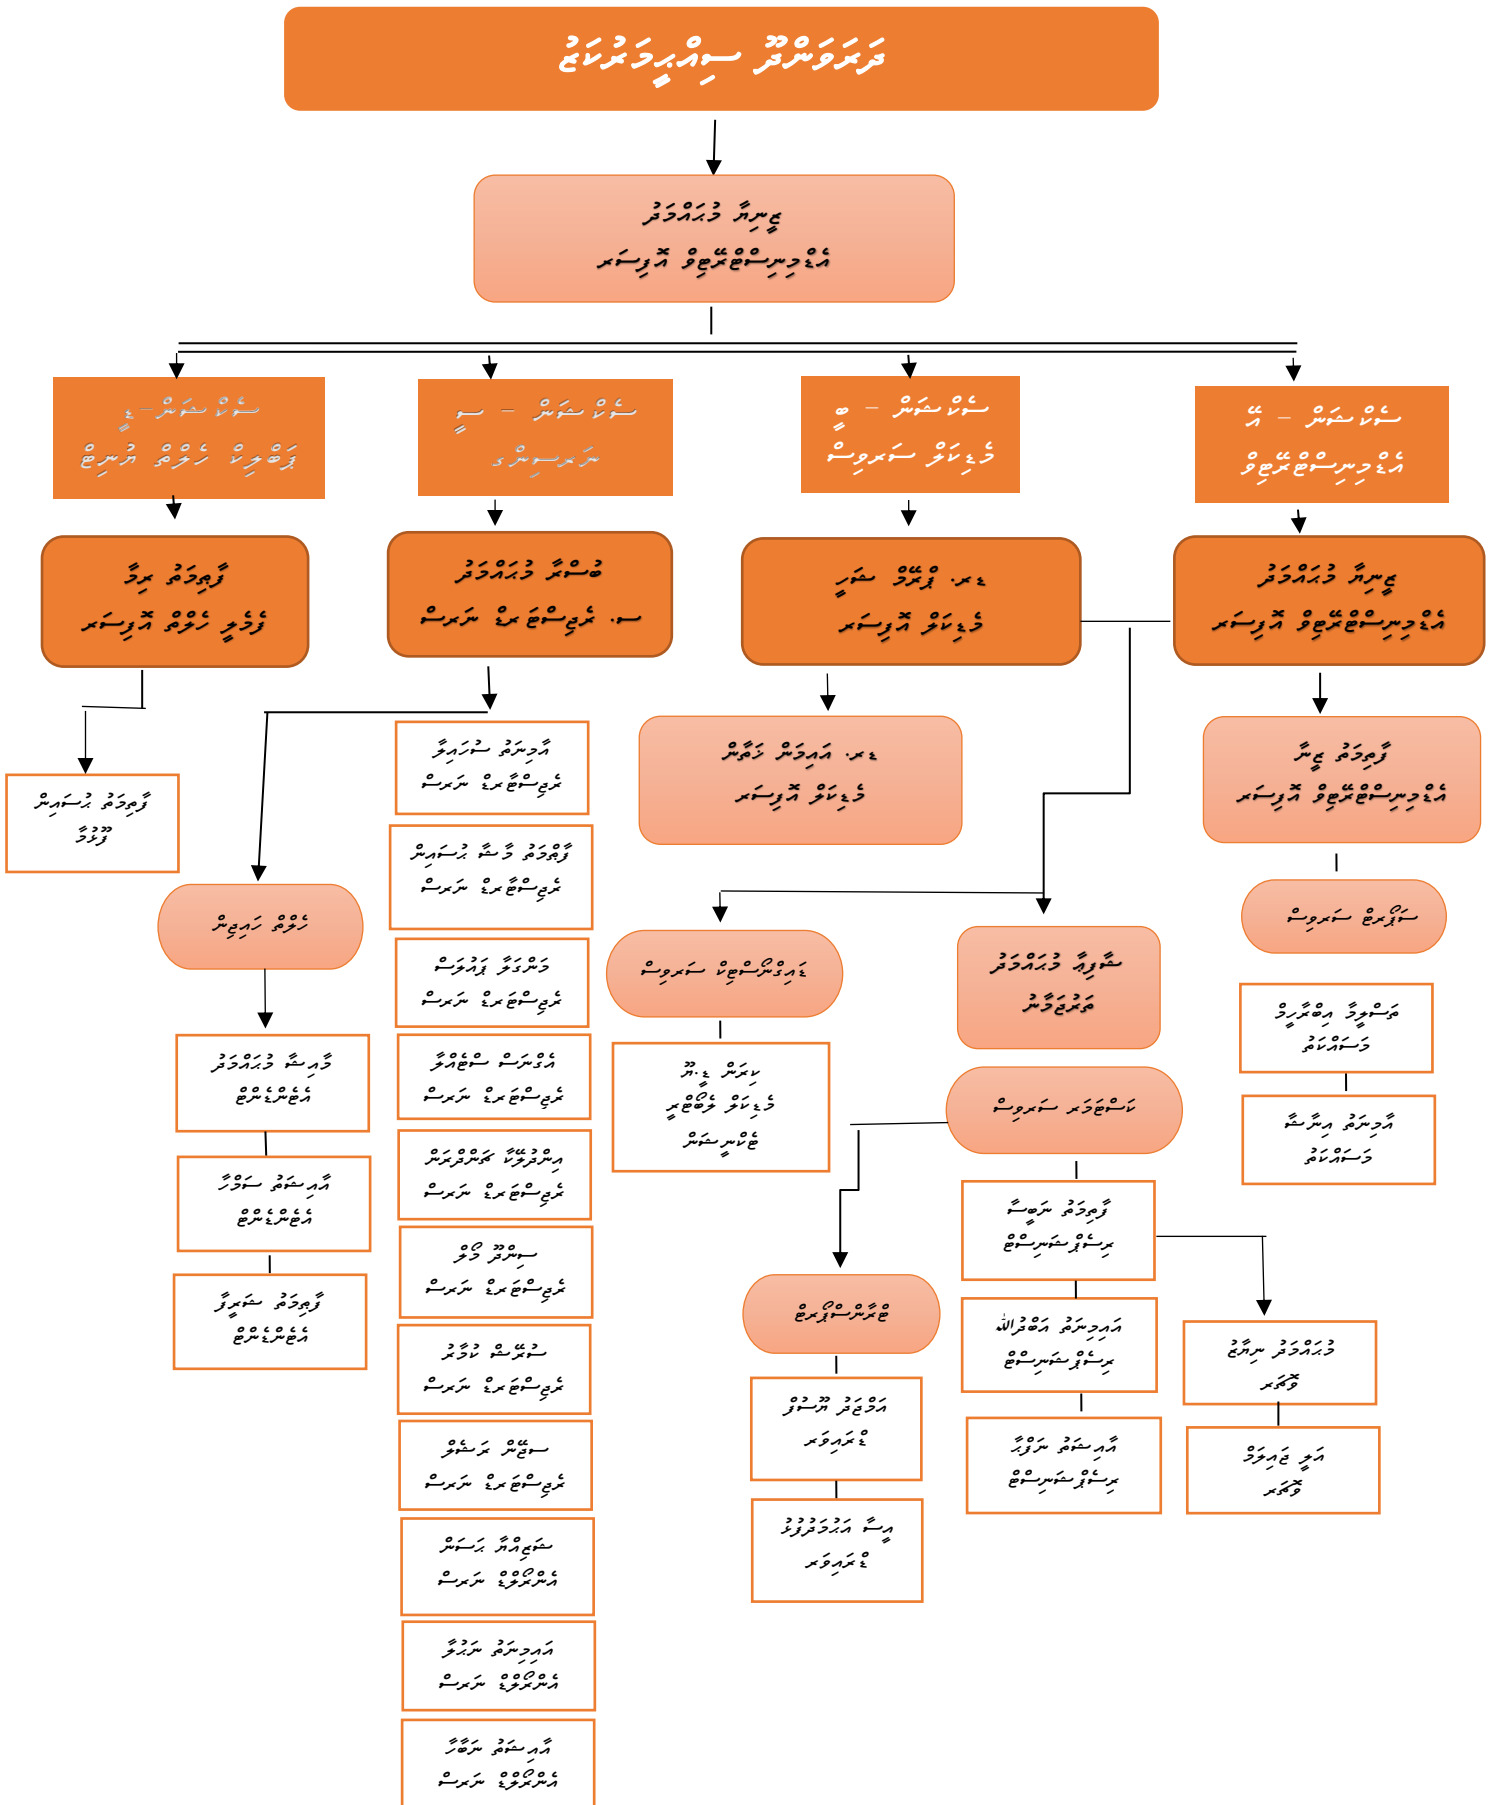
ދަރަވަންދޫ ސްކޫލުގެ ޗާޓު

ޕްރިންސިޕަލް
އެޑްމިނިސްޓްރޭޓިވް އޮފިސަރ

ސެކްޝަން ހެޑް - އެ
އެޑްމިނިސްޓްރޭޓިވް

ސެކްޝަން ހެޑް - ބީ
ފައިނޭންސް ސަރވިސް

ސެކްޝަން ހެޑް - ސީ
ޓީޗިންގ

ސެކްޝަން ހެޑް - ޑީ
ޖެނެރަލް ސަރވިސް

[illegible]

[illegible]

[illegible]

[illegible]